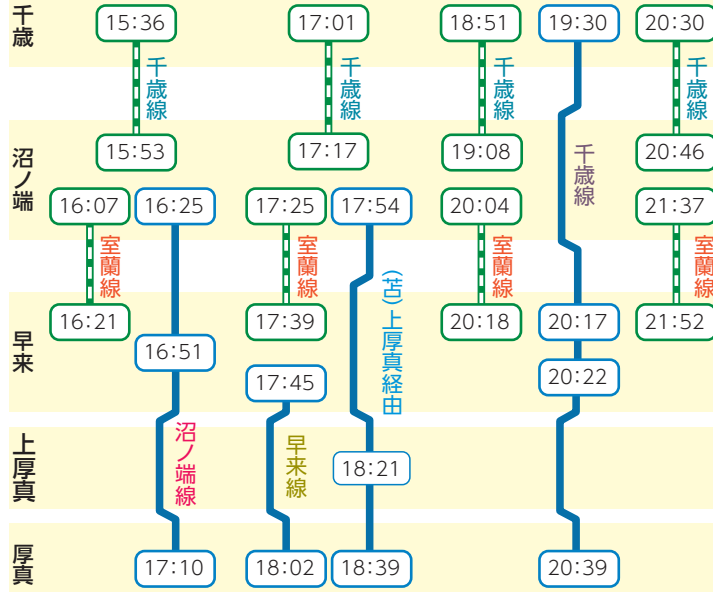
千歳

沼ノ端

早来

上厚真

厚真

15:36
千歳線
15:53
16:07
室蘭線
16:21
16:25
16:51
沼ノ端線
17:10

17:01
千歳線
17:17
17:25
室蘭線
17:39
17:45
早来線
18:02
17:54
(苫)上厚真経由
18:21
18:39

18:51
千歳線
19:08
20:04
室蘭線
20:18

19:30
千歳線
20:17
20:22
20:39

20:30
千歳線
20:46
21:37
室蘭線
21:52